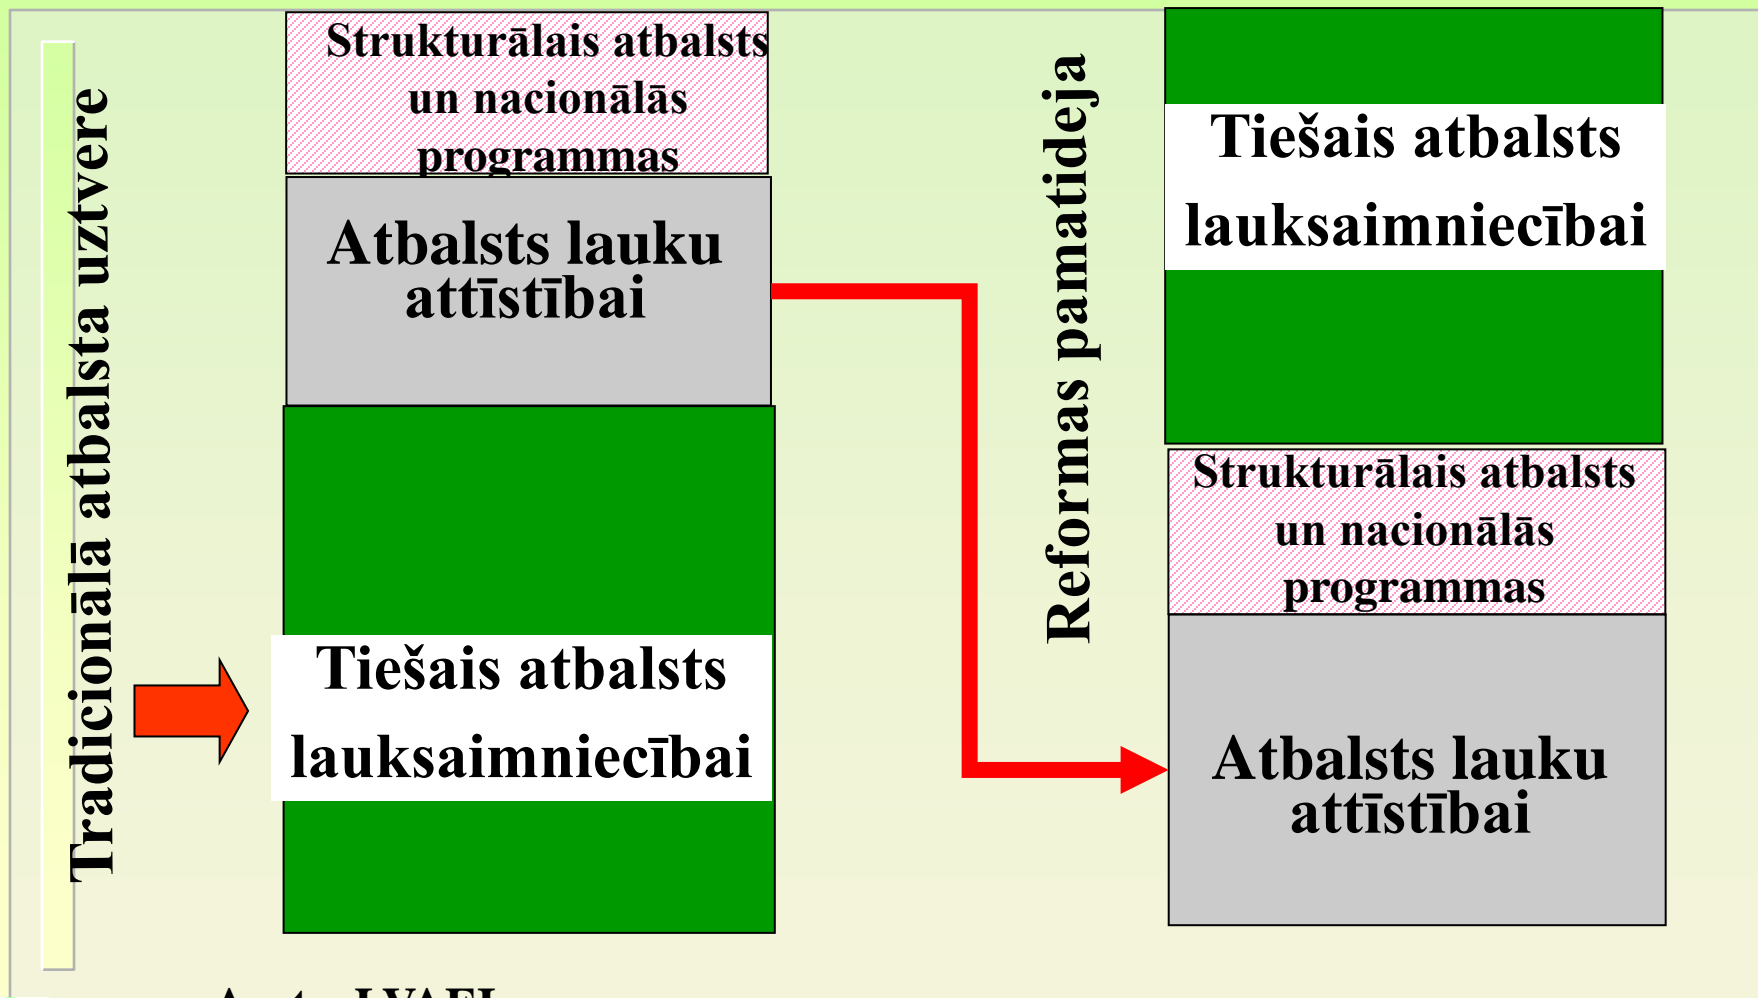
Tradicionālā atbalsta uztvere

Strukturālais atbalsts un nacionālās programmas

Atbalsts lauku attīstībai

Tiešais atbalsts lauksaimniecībai

Reformas pamatideja

Tiešais atbalsts lauksaimniecībai

Strukturālais atbalsts un nacionālās programmas

Atbalsts lauku attīstībai

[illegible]